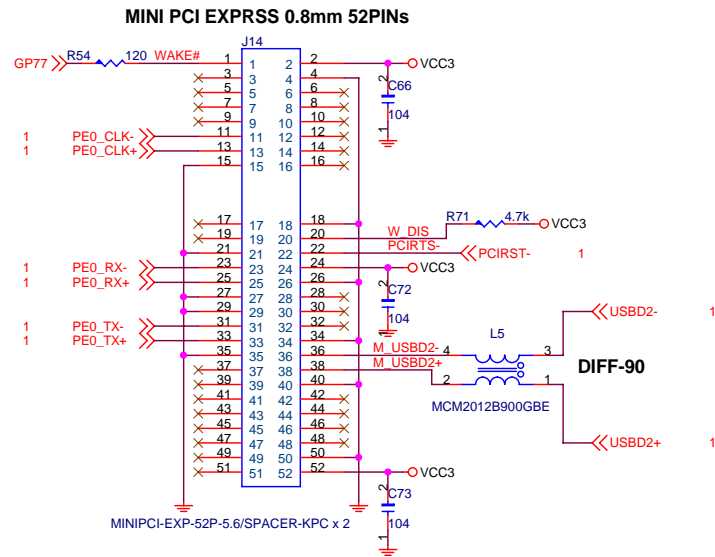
MINI PCI EXPRSS 0.8mm 52PINs

J14

GP77 R54 120 WAKE# 1 1 2 2 VCC3

3 3 4 4
5 5 6 6
7 7 8 8
9 9 10 10

C66 2 1 104

1 PE0_CLK- 11 11 12 12
1 PE0_CLK+ 13 13 14 14
15 15 16 16

17 17 18 18
19 19 20 20 W_DIS R71 4.7k VCC3
21 21 22 22 PCIRTS- PCIRST- 1
1 PE0_RX- 23 23 24 24 VCC3
1 PE0_RX+ 25 25 26 26
27 27 28 28 C72 2 1 104
29 29 30 30
1 PE0_TX- 31 31 32 32
1 PE0_TX+ 33 33 34 34
35 35 36 36 M_USBD2- 4 L5 3 USBD2- 1
37 37 38 38 M_USBD2+ DIFF-90
39 39 40 40 2 1
41 41 42 42 MCM2012B900GBE
43 43 44 44
45 45 46 46
47 47 48 48 USBD2+ 1
49 49 50 50
51 51 52 52 VCC3

C73 2 1 104

MINIPCI-EXP-52P-5.6/SPACER-KPC x 2